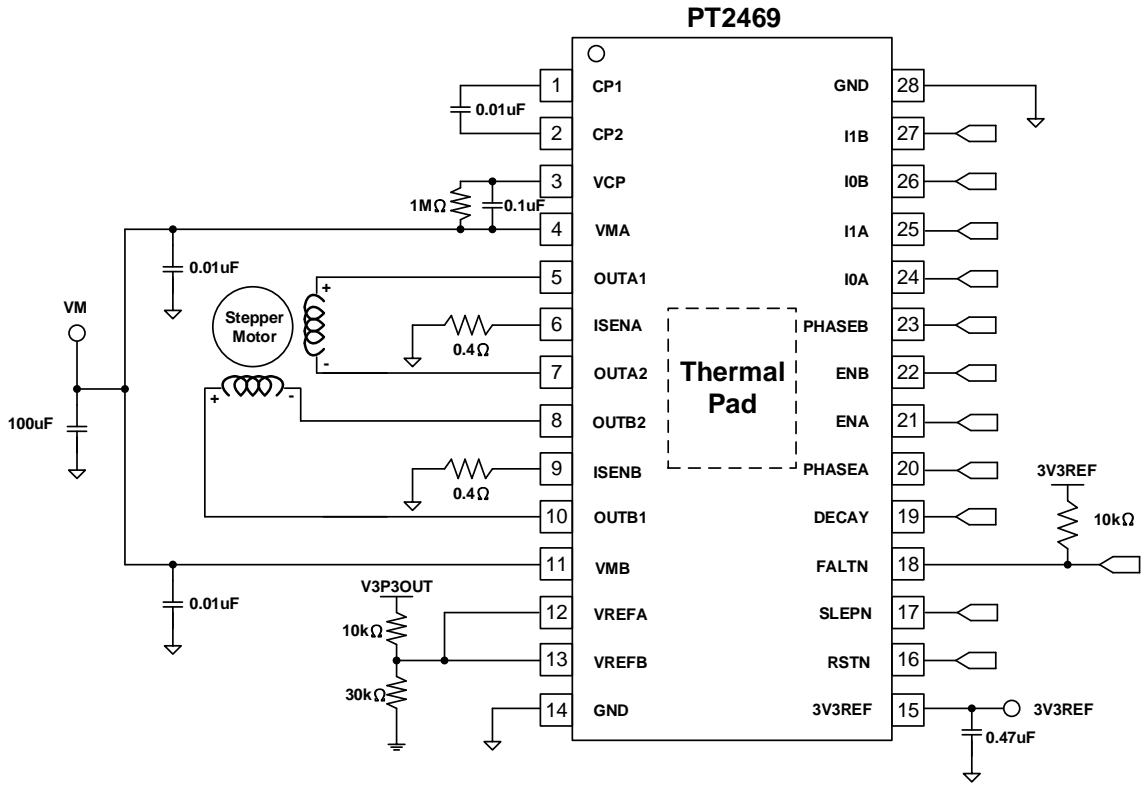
PT2469

1 CP1
2 CP2
3 VCP
4 VMA
5 OUTA1
6 ISENA
7 OUTA2
8 OUTB2
9 ISENB
10 OUTB1
11 VMB
12 VREFA
13 VREFB
14 GND

28 GND
27 I1B
26 I0B
25 I1A
24 I0A
23 PHASEB
22 ENB
21 ENA
20 PHASEA
19 DECAY
18 FALTN
17 SLEPN
16 RSTN
15 3V3REF

Thermal Pad

0.01uF
1MΩ
0.1uF
0.01uF
VM
100uF
Stepper Motor
+
-
+
-
0.4Ω
0.4Ω
0.01uF
V3P3OUT
10kΩ
30kΩ
3V3REF
10kΩ
3V3REF
0.47uF